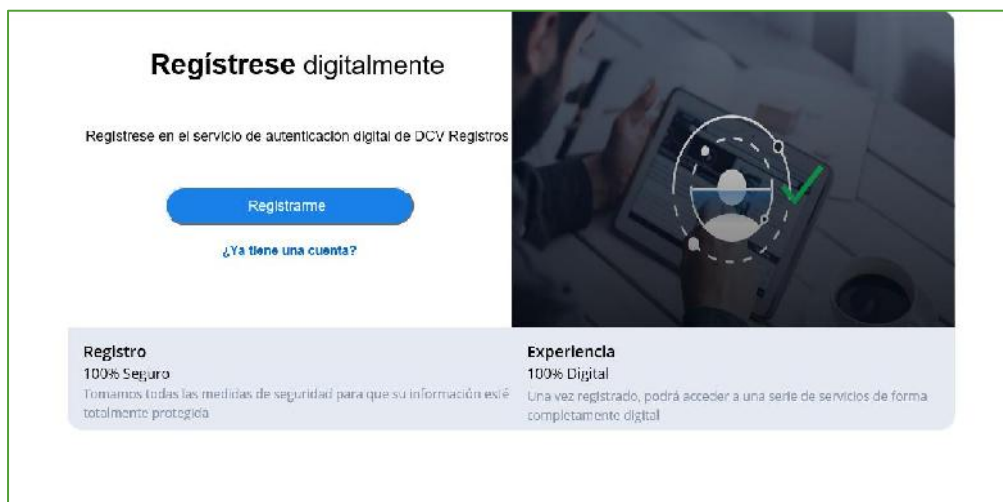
Regístrese digitalmente

Registrese en el servicio de autenticacion digital de DCV Registros

Registrarme

¿Ya tiene una cuenta?

Registro
100% Seguro
Tomamos todas las medidas de seguridad para que su información esté totalmente protegida

Experiencia
100% Digital
Una vez registrado, podrá acceder a una serie de servicios de forma completamente digital